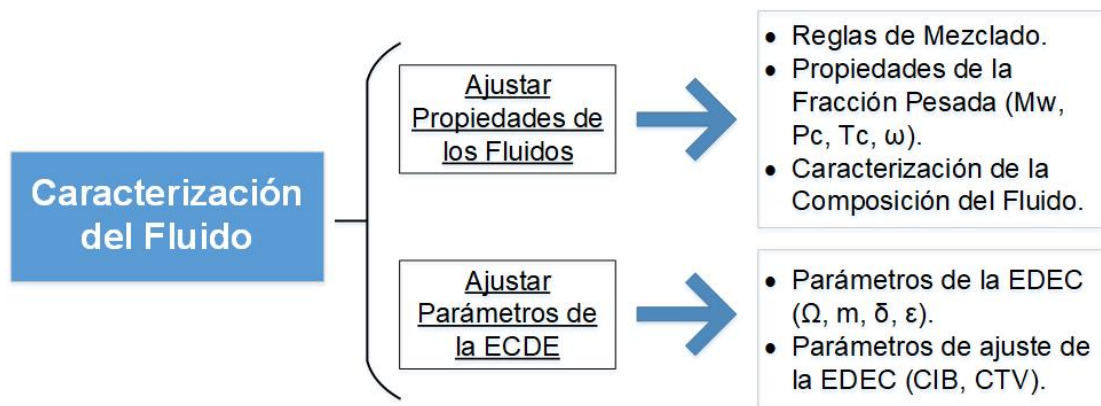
Caracterización del Fluido

Ajustar Propiedades de los Fluidos

- Reglas de Mezclado.
- Propiedades de la Fracción Pesada (Mw, Pc, Tc, ω).
- Caracterización de la Composición del Fluido.

Ajustar Parámetros de la ECDE

- Parámetros de la EDEC (Ω, m, δ, ε).
- Parámetros de ajuste de la EDEC (CIB, CTV).